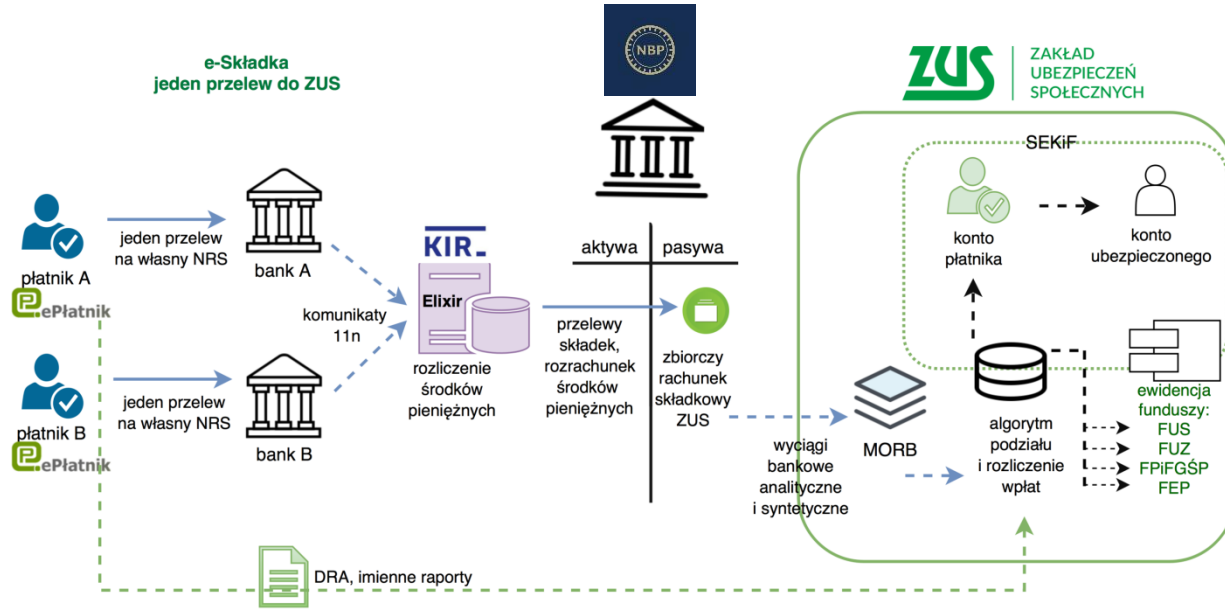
e-Składka
jeden przelew do ZUS

NBP

ZUS ZAKŁAD UBEZPIECZEŃ SPOŁECZNYCH

SEKiF

płatnik A
ePłatnik

jeden przelew na własny NRS

bank A

komunikaty 11n

KIR
Elixir

rozliczenie środków pieniężnych

płatnik B
ePłatnik

jeden przelew na własny NRS

bank B

aktywa | pasywa

przelewy składek, rozrachunek środków pieniężnych

zbiorczy rachunek składkowy ZUS

wyciągi bankowe analityczne i syntetyczne

MORB

konto płatnika

konto ubezpieczonego

algorytm podziału i rozliczenie wpłat

ewidencja funduszy:
FUS
FUZ
FPiFGŚP
FEP

DRA, imienne raporty